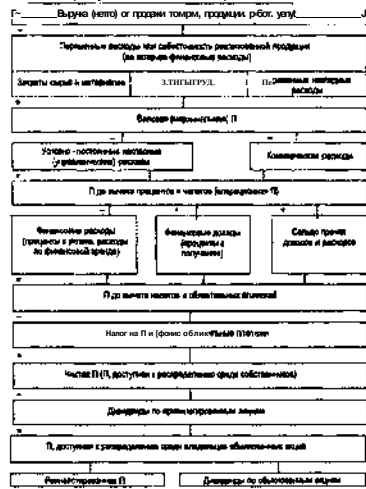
Выручка (нетто) от продажи товаров, продукции, работ, услуг

Переменные расходы или себестоимость реализованной продукции (за вычетом финансовых расходов)

Затраты сырья и материалов

З.ПЛ.ТРУД.

Переменные накладные расходы

Валовая (маржинальная) П

Условно - постоянные накладные (управленческие) расходы

Коммерческие расходы

П до вычета процентов и налогов (операционная П)

Финансовые расходы (проценты к уплате, расходы по финансовой аренде)

Финансовые доходы (проценты к получению)

Сальдо прочих доходов и расходов

П до вычета налогов и обязательных платежей

Налог на П и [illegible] платежи

Чистая П (П, доступная к распределению среди собственников)

Дивиденды по привилегированным акциям

П, доступная к распределению среди владельцев обыкновенных акций

Реинвестированная П

Дивиденды по обыкновенным акциям